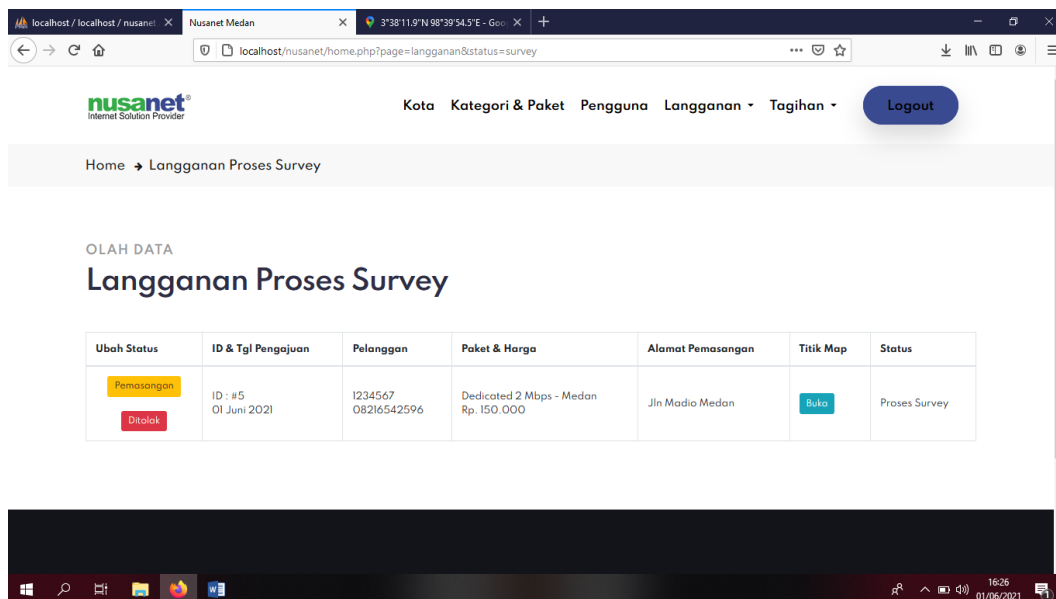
localhost / localhost / nusanet
Nusanet Medan
3°38'11.9"N 98°39'54.5"E - Goo
localhost/nusanet/home.php?page=langganan&status=survey

nusanet®
Internet Solution Provider

Kota Kategori & Paket Pengguna Langganan Tagihan Logout

Home → Langganan Proses Survey

OLAH DATA
Langganan Proses Survey

| Ubah Status | ID & Tgl Pengajuan | Pelanggan | Paket & Harga | Alamat Pemasangan | Titik Map | Status |
|---|---|---|---|---|---|---|
| Pemasangan Ditolak | ID : #5 01 Juni 2021 | 1234567 08216542596 | Dedicated 2 Mbps - Medan Rp. 150.000 | Jln Madio Medan | Buka | Proses Survey |

16:26
01/06/2021